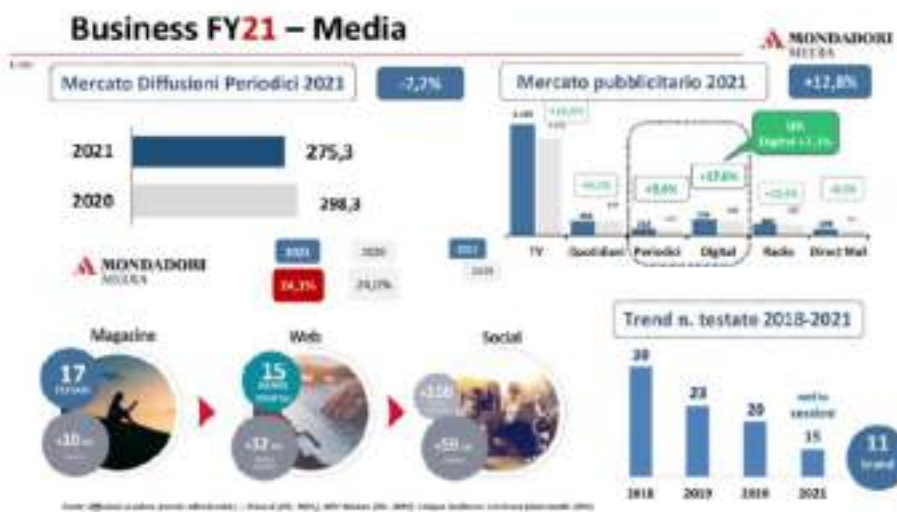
Business FY21 – Media

MONDADORI MEDIA

Mercato Diffusioni Periodici 2021

-7,7%

| 2021 | 275,3 |
|---|---|
| 2020 | 298,3 |

MONDADORI MEDIA

2021

2020

2021

2020

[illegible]

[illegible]

Mercato pubblicitario 2021

+12,8%

TV

Quotidiani

Periodici

Digital

Radio

Direct Mail

+8,8%

+17,6%

Magazine

17 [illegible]

+10 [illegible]

Web

15 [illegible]

+32 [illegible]

Social

+116 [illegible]

+59 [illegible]

Trend n. testate 2018-2021

| 2018 | 2019 | 2020 | 2021 |
|---|---|---|---|
| 30 | 23 | 20 | 15 |

11

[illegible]